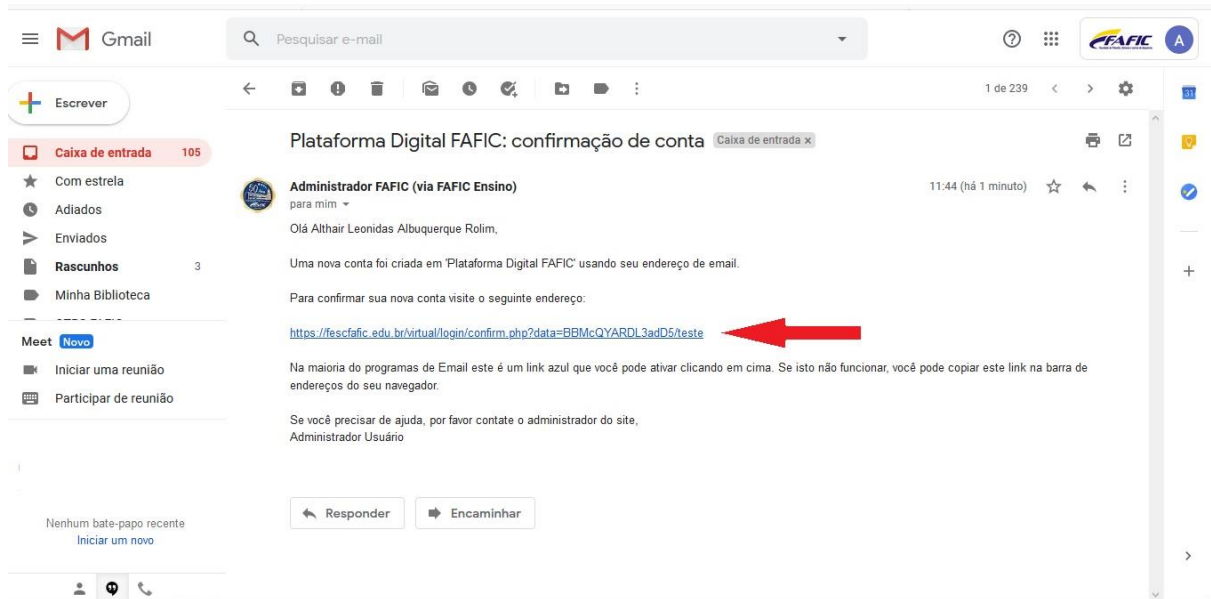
Gmail

Pesquisar e-mail

FAFIC A

Escrever

Caixa de entrada 105
Com estrela
Adiados
Enviados
Rascunhos 3
Minha Biblioteca

Meet Novo
Iniciar uma reunião
Participar de reunião

Nenhum bate-papo recente
Iniciar um novo

1 de 239

31

Plataforma Digital FAFIC: confirmação de conta Caixa de entrada x

Administrador FAFIC (via FAFIC Ensino)
para mim

11:44 (há 1 minuto)

Olá Althair Leonidas Albuquerque Rolim,

Uma nova conta foi criada em 'Plataforma Digital FAFIC' usando seu endereço de email.

Para confirmar sua nova conta visite o seguinte endereço:

https://fescfafic.edu.br/virtual/login/confirm.php?data=BBMcQYARDL3adD5/teste

Na maioria do programas de Email este é um link azul que você pode ativar clicando em cima. Se isto não funcionar, você pode copiar este link na barra de endereços do seu navegador.

Se você precisar de ajuda, por favor contate o administrador do site,
Administrador Usuário

Responder

Encaminhar